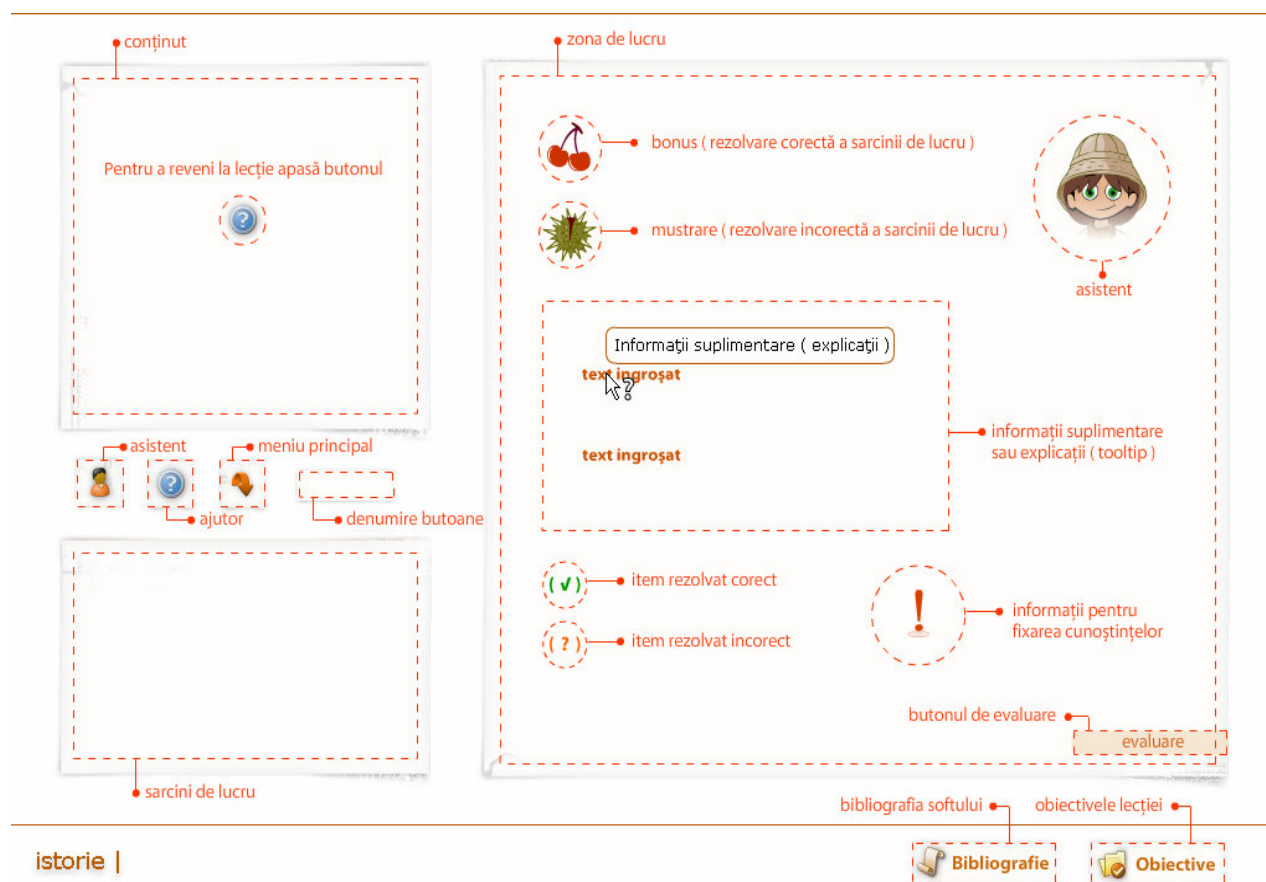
conținut

Pentru a reveni la lecție apasă butonul

asistent

meniu principal

ajutor

denumire butoane

sarcini de lucru

zona de lucru

bonus ( rezolvare corectă a sarcinii de lucru )

mustrare ( rezolvare incorectă a sarcinii de lucru )

asistent

Informații suplimentare ( explicații )

text ingroșat

text ingroșat

informații suplimentare sau explicații ( tooltip )

( ✓ ) item rezolvat corect

( ? ) item rezolvat incorect

informații pentru fixarea cunoștințelor

butonul de evaluare

evaluare

bibliografia softului

obiectivele lecției

istorie |

Bibliografie

Obiective